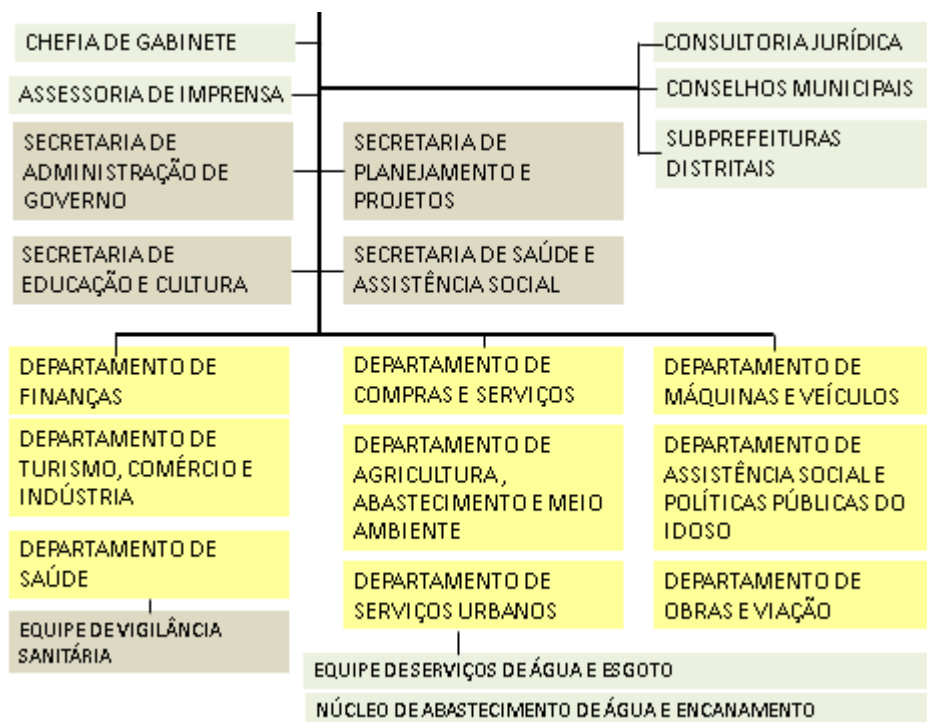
CHEFIA DE GABINETE

ASSESSORIA DE IMPRENSA

CONSULTORIA JURÍDICA

CONSELHOS MUNICIPAIS

SUBPREFEITURAS DISTRITAIS

SECRETARIA DE ADMINISTRAÇÃO DE GOVERNO

SECRETARIA DE PLANEJAMENTO E PROJETOS

SECRETARIA DE EDUCAÇÃO E CULTURA

SECRETARIA DE SAÚDE E ASSISTÊNCIA SOCIAL

DEPARTAMENTO DE FINANÇAS

DEPARTAMENTO DE TURISMO, COMÉRCIO E INDÚSTRIA

DEPARTAMENTO DE SAÚDE

EQUIPE DE VIGILÂNCIA SANITÁRIA

DEPARTAMENTO DE COMPRAS E SERVIÇOS

DEPARTAMENTO DE AGRICULTURA, ABASTECIMENTO E MEIO AMBIENTE

DEPARTAMENTO DE SERVIÇOS URBANOS

EQUIPE DE SERVIÇOS DE ÁGUA E ESGOTO

NÚCLEO DE ABASTECIMENTO DE ÁGUA E ENCANAMENTO

DEPARTAMENTO DE MÁQUINAS E VEÍCULOS

DEPARTAMENTO DE ASSISTÊNCIA SOCIAL E POLÍTICAS PÚBLICAS DO IDOSO

DEPARTAMENTO DE OBRAS E VIAÇÃO